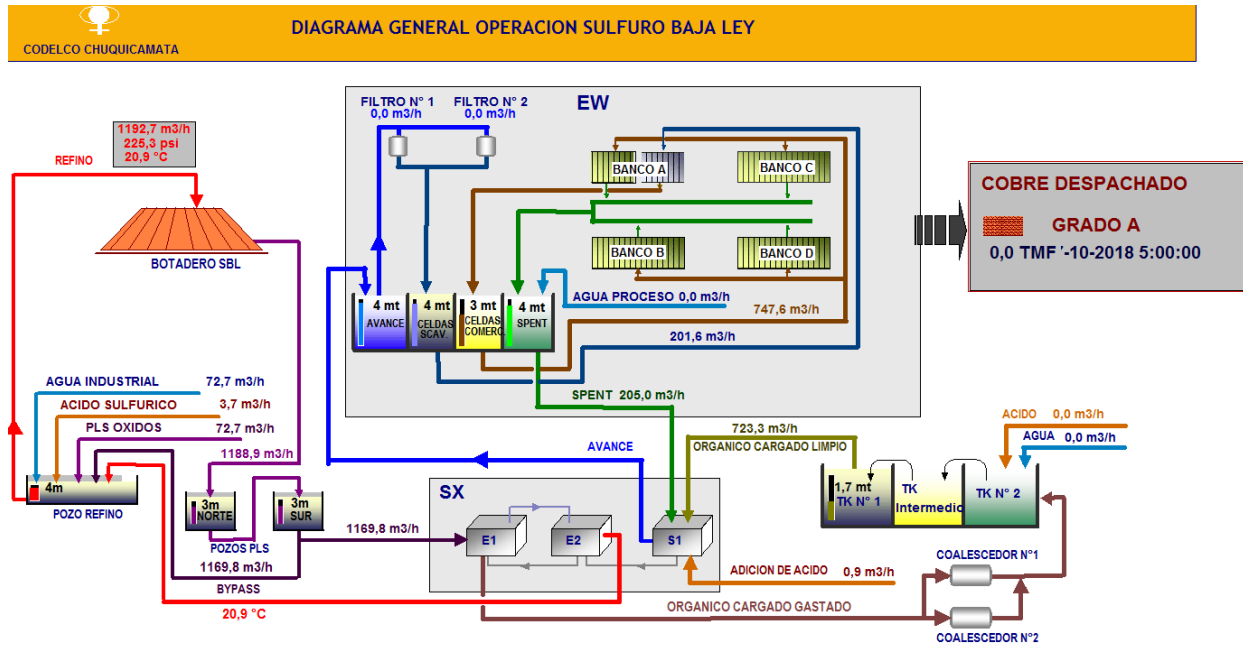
CODELCO CHUQUICAMATA

DIAGRAMA GENERAL OPERACION SULFURO BAJA LEY

1192,7 m3/h
225,3 psi
20,9 °C

REFINO

BOTADERO SBL

FILTRO N° 1
0,0 m3/h

FILTRO N° 2
0,0 m3/h

EW

BANCO A

BANCO C

BANCO B

BANCO D

4 mt
AVANCE

4 mt
CELDAS SCAV.

3 mt
CELDAS COMERC.

4 mt
SPENT

AGUA PROCESO 0,0 m3/h

747,6 m3/h

201,6 m3/h

SPENT 205,0 m3/h

COBRE DESPACHADO

GRADO A

0,0 TMF '-10-2018 5:00:00

AGUA INDUSTRIAL 72,7 m3/h

ACIDO SULFURICO 3,7 m3/h

PLS OXIDOS 72,7 m3/h

1188,9 m3/h

4m

POZO REFINO

3m
NORTE

3m
SUR

POZOS PLS

1169,8 m3/h

BYPASS

20,9 °C

1169,8 m3/h

AVANCE

723,3 m3/h

ORGANICO CARGADO LIMPIO

SX

E1

E2

S1

ADICION DE ACIDO 0,9 m3/h

ORGANICO CARGADO GASTADO

ACIDO 0,0 m3/h

AGUA 0,0 m3/h

1,7 mt
TK N° 1

TK
Intermedio

TK N° 2

COALESCEDOR N°1

COALESCEDOR N°2